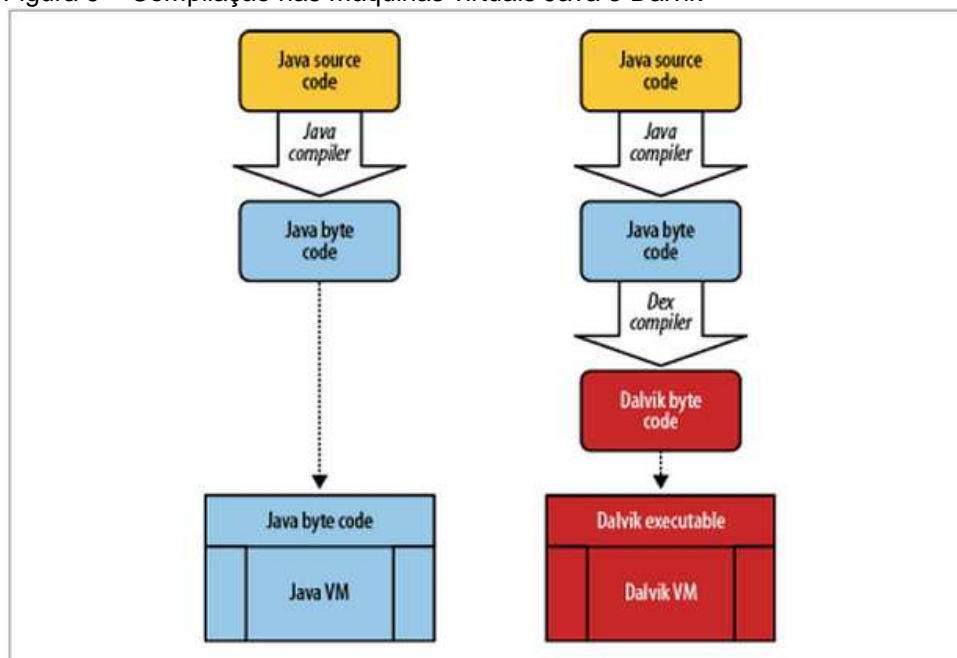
Figura 3 – Compilação nas máquinas virtuais Java e Dalvik

Java source code

Java compiler

Java byte code

Java byte code

Java VM

Java source code

Java compiler

Java byte code

Dex compiler

Dalvik byte code

Dalvik executable

Dalvik VM